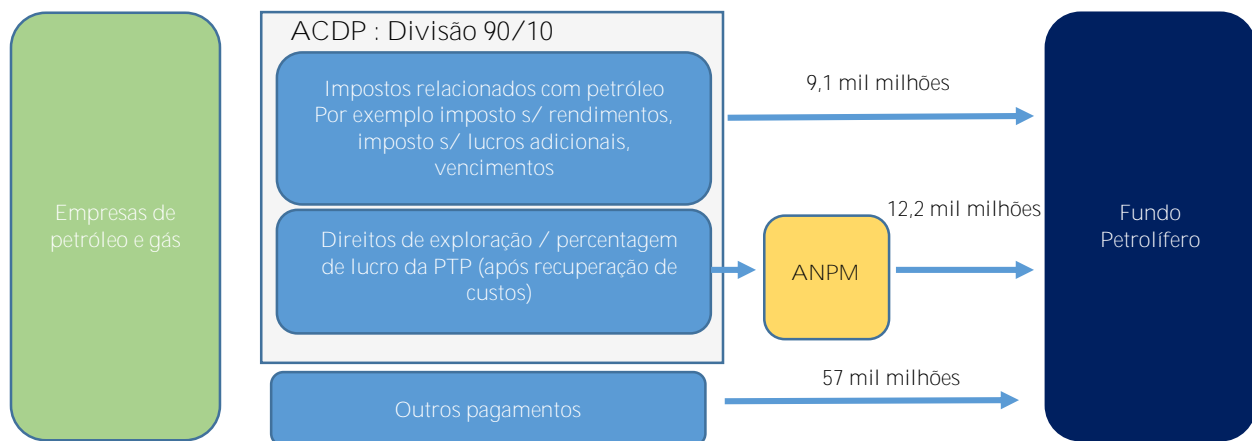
Empresas de petróleo e gás

ACDP : Divisão 90/10

Impostos relacionados com petróleo Por exemplo imposto s/ rendimentos, imposto s/ lucros adicionais, vencimentos

9,1 mil milhões

Direitos de exploração / percentagem de lucro da PTP (após recuperação de custos)

ANPM

12,2 mil milhões

Outros pagamentos

57 mil milhões

Fundo Petrolífero